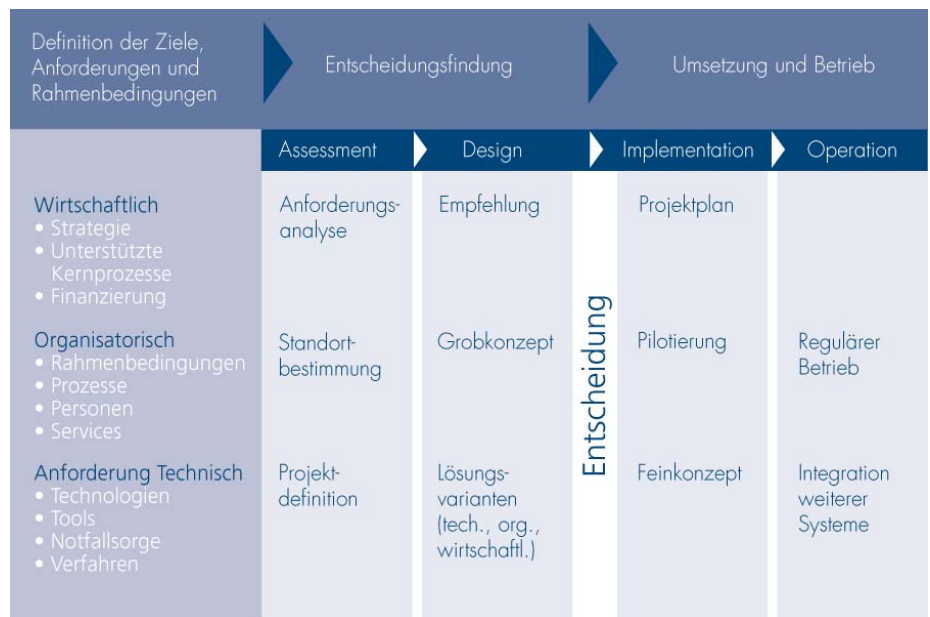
Definition der Ziele, Anforderungen und Rahmenbedingungen

Entscheidungsfindung

Umsetzung und Betrieb

| | Assessment | Design | | Implementation | Operation |
|---|---|---|---|---|---|
| Wirtschaftlich<br>• Strategie<br>• Unterstützte Kernprozesse<br>• Finanzierung | Anforderungsanalyse | Empfehlung | Entscheidung | Projektplan | |
| Organisatorisch<br>• Rahmenbedingungen<br>• Prozesse<br>• Personen<br>• Services | Standortbestimmung | Grobkonzept | | Pilotierung | Regulärer Betrieb |
| Anforderung Technisch<br>• Technologien<br>• Tools<br>• Notfallsorge<br>• Verfahren | Projektdefinition | Lösungsvarianten (tech., org., wirtschaftl.) | | Feinkonzept | Integration weiterer Systeme |